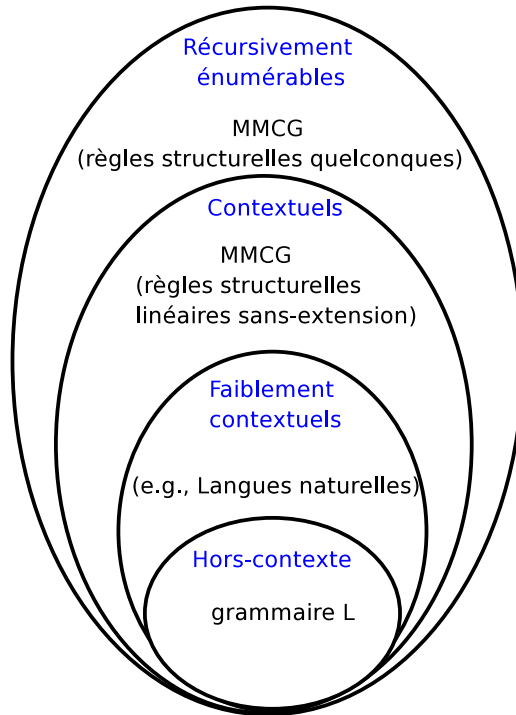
Récursivement énumérables

MMCG
(règles structurelles quelconques)

Contextuels

MMCG
(règles structurelles linéaires sans-extension)

Faiblement contextuels

(e.g., Langues naturelles)

Hors-contexte

grammaire L